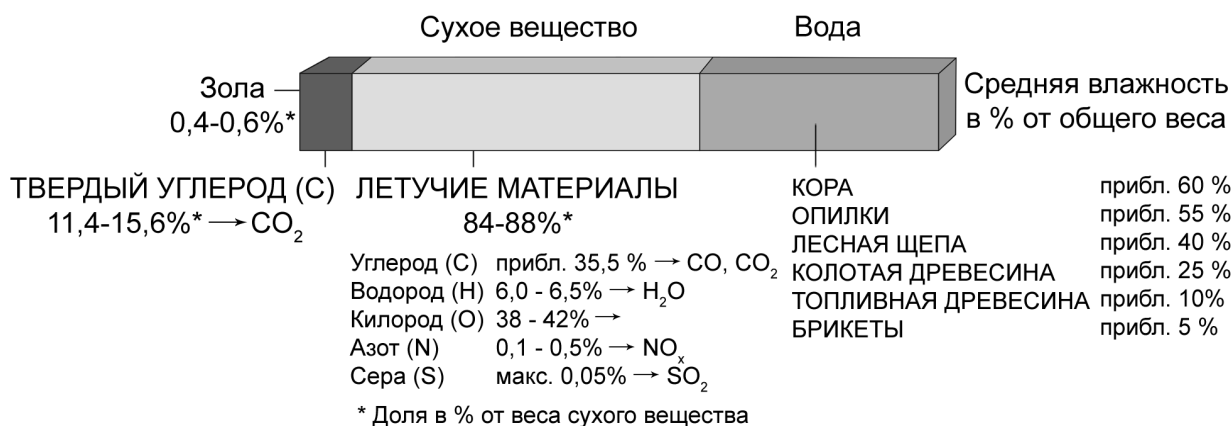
Сухое вещество

Вода

Зола
0,4-0,6%*

Средняя влажность в % от общего веса

ТВЕРДЫЙ УГЛЕРОД (C)
11,4-15,6%* $\rightarrow CO_2$

ЛЕТУЧИЕ МАТЕРИАЛЫ
84-88%*

| | |
|---|---|
| Углерод (C) | прибл. 35,5 % $\rightarrow CO, CO_2$ |
| Водород (H) | 6,0 - 6,5% $\rightarrow H_2O$ |
| Килород (O) | 38 - 42% $\rightarrow$ |
| Азот (N) | 0,1 - 0,5% $\rightarrow NO_x$ |
| Сера (S) | макс. 0,05% $\rightarrow SO_2$ |

* Доля в % от веса сухого вещества

| | |
|---|---|
| КОРА | прибл. 60 % |
| ОПИЛКИ | прибл. 55 % |
| ЛЕСНАЯ ЩЕПА | прибл. 40 % |
| КОЛОТАЯ ДРЕВЕСИНА | прибл. 25 % |
| ТОПЛИВНАЯ ДРЕВЕСИНА | прибл. 10% |
| БРИКЕТЫ | прибл. 5 % |